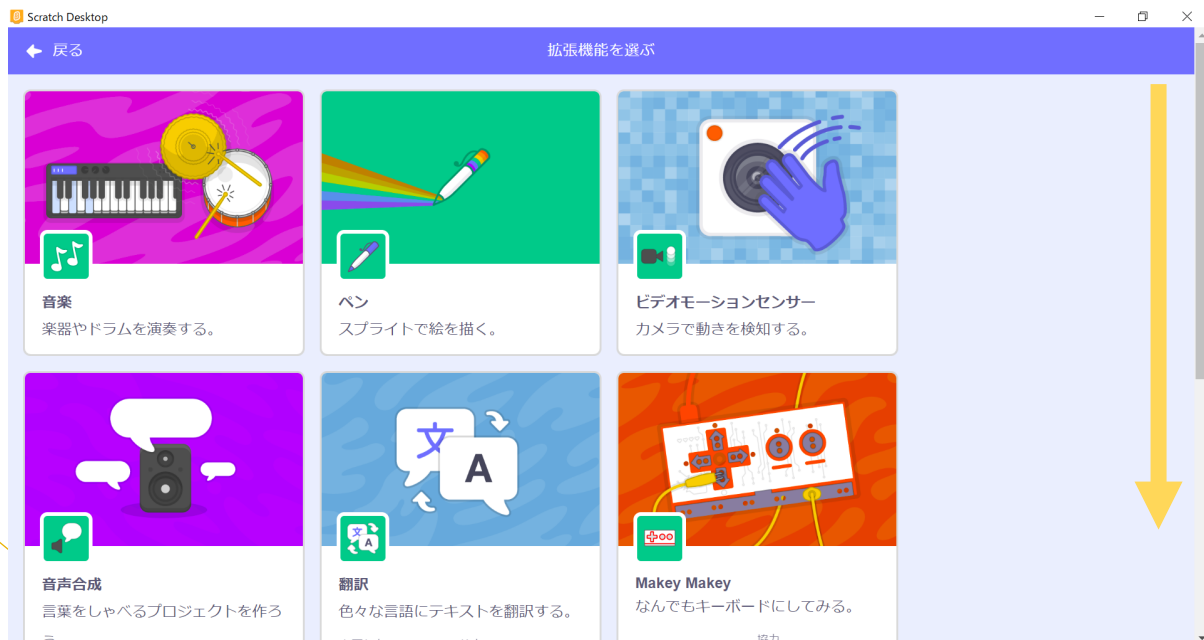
Scratch Desktop

戻る

拡張機能を選ぶ

音楽
楽器やドラムを演奏する。

ペン
スプライトで絵を描く。

ビデオモーションセンサー
カメラで動きを検知する。

音声合成
言葉をしゃべるプロジェクトを作ろ

翻訳
色々な言語にテキストを翻訳する。

Makey Makey
なんでもキーボードにしてみる。

文

A

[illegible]